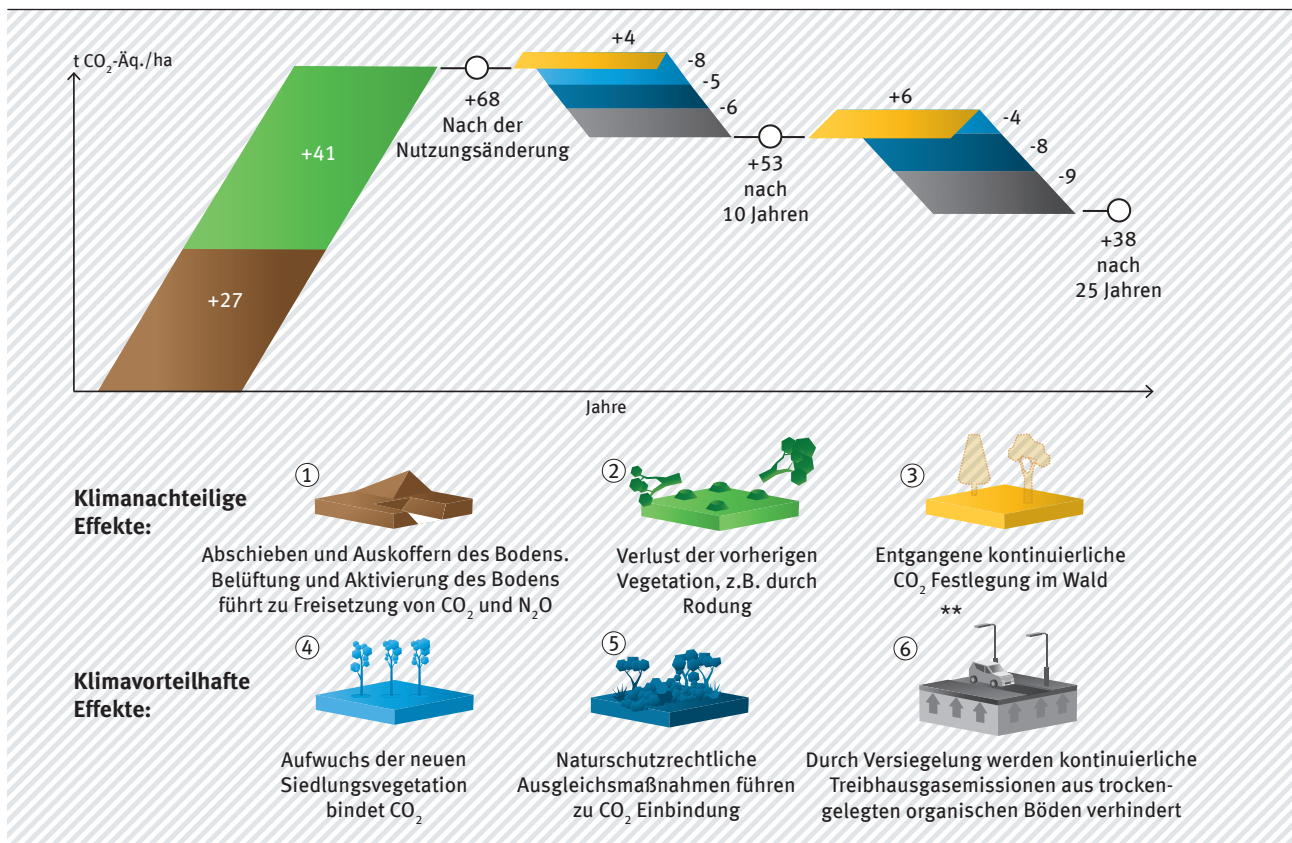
t $CO_2$-Äq./ha

+41

+27

+68
Nach der
Nutzungsänderung

+4
-8
-5
-6

+53
nach
10 Jahren

+6
-4
-8
-9

+38
nach
25 Jahren

Jahre

Klimanachteilige Effekte:

① Abschieben und Auskoffern des Bodens. Belüftung und Aktivierung des Bodens führt zu Freisetzung von $CO_2$ und $N_2O$

② Verlust der vorherigen Vegetation, z.B. durch Rodung

③ Entgangene kontinuierliche $CO_2$ Festlegung im Wald

**

Klimavorteilhafte Effekte:

④ Aufwuchs der neuen Siedlungsvegetation bindet $CO_2$

⑤ Naturschutzrechtliche Ausgleichsmaßnahmen führen zu $CO_2$ Einbindung

⑥ Durch Versiegelung werden kontinuierliche Treibhausgasemissionen aus trockengelegten organischen Böden verhindert